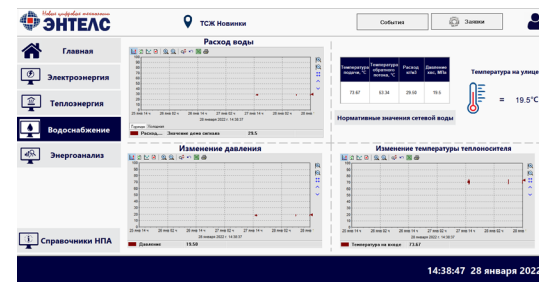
Новые цифровые технологии
ЭНТЕЛС

ТСЖ Новинки

События

Заявки

Главная

Электроэнергия

Теплоэнергия

Водоснабжение

Энергоанализ

Справочники НПА

Расход воды

20 января 2022 г. 14:38:07

Расход... Значение даты сигнала 29.5

| Температура подачи, °С | Температура обратного потока, °С | Расход, кПа/т | Давление хвс, МПа |
|---|---|---|---|
| 73.67 | 63.34 | 29.50 | 19.5 |

Температура на улице

= 19.5°C

Нормативные значения сетевой воды

Изменение давления

Давление 19.50

Изменение температуры теплоносителя

Температура на входе 73.67

14:38:47 28 января 2022